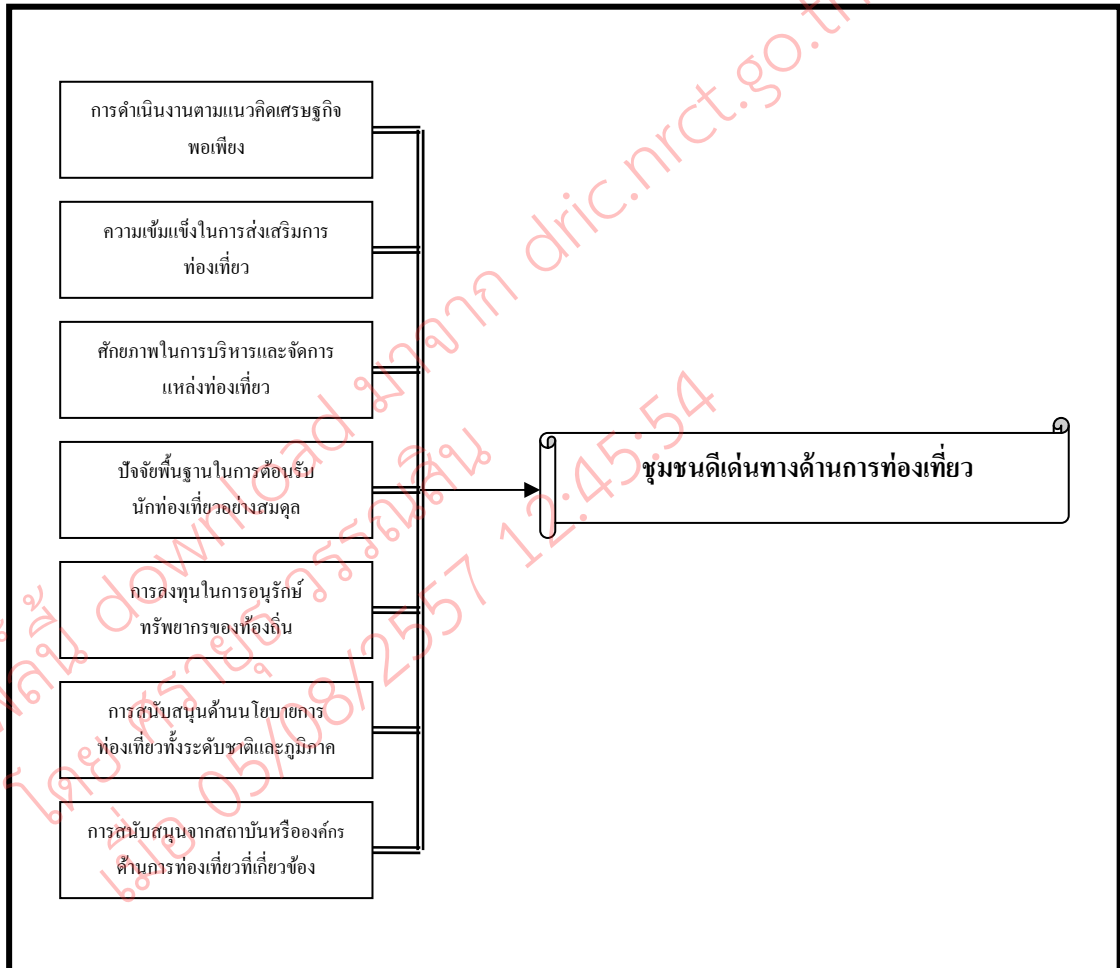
การดำเนินงานตามแนวคิดเศรษฐกิจพอเพียง

ความเข้มแข็งในการส่งเสริมการท่องเที่ยว

ศักยภาพในการบริหารและจัดการแหล่งท่องเที่ยว

ปัจจัยพื้นฐานในการต้อนรับนักท่องเที่ยวอย่างสมดุล

การลงทุนในการอนุรักษ์ทรัพยากรของท้องถิ่น

การสนับสนุนด้านนโยบายการท่องเที่ยวทั้งระดับชาติและภูมิภาค

การสนับสนุนจากสถาบันหรือองค์กรด้านการท่องเที่ยวที่เกี่ยวข้อง

ชุมชนดีเด่นทางด้านการท่องเที่ยว

ไฟล์นี้ download มาจาก dric.nrct.go.th โดย ศรายุธ วรรณสิน เมื่อ 05/08/2557 12:45:54